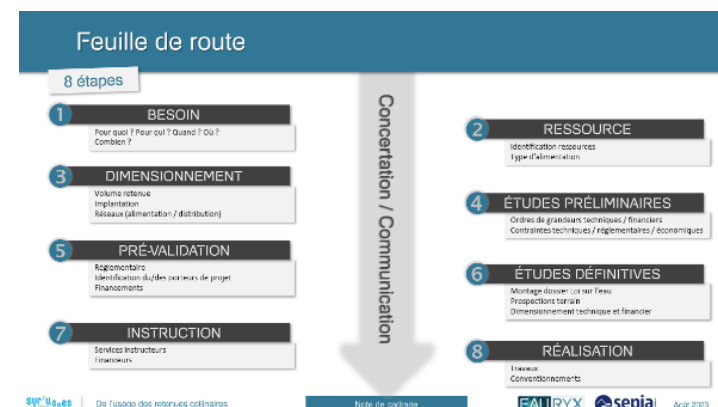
Feuille de route

8 étapes

1 BESOIN
Pour quoi ? Pour qui ? Quand ? Où ? Combien ?

3 DIMENSIONNEMENT
Volume retenue
Implantation
Réseaux (alimentation / distribution)

5 PRÉ-VALIDATION
Réglementaire
Identification du/des porteurs de projet
Financements

7 INSTRUCTION
Services instructeurs
Financeurs

Concertation / Communication

2 RESSOURCE
Identification ressources
Type d'alimentation

4 ÉTUDES PRÉLIMINAIRES
Ordres de grandeurs techniques / financiers
Contraintes techniques / réglementaires / économiques

6 ÉTUDES DÉFINITIVES
Montage dossier Loi sur l'eau
Prospections terrain
Dimensionnement technique et financier

8 RÉALISATION
Travaux
Conventionnements

SUR'Usages | De l'usage des retenues collinaires | Note de cadrage | EAURYX | senia | Août 2023